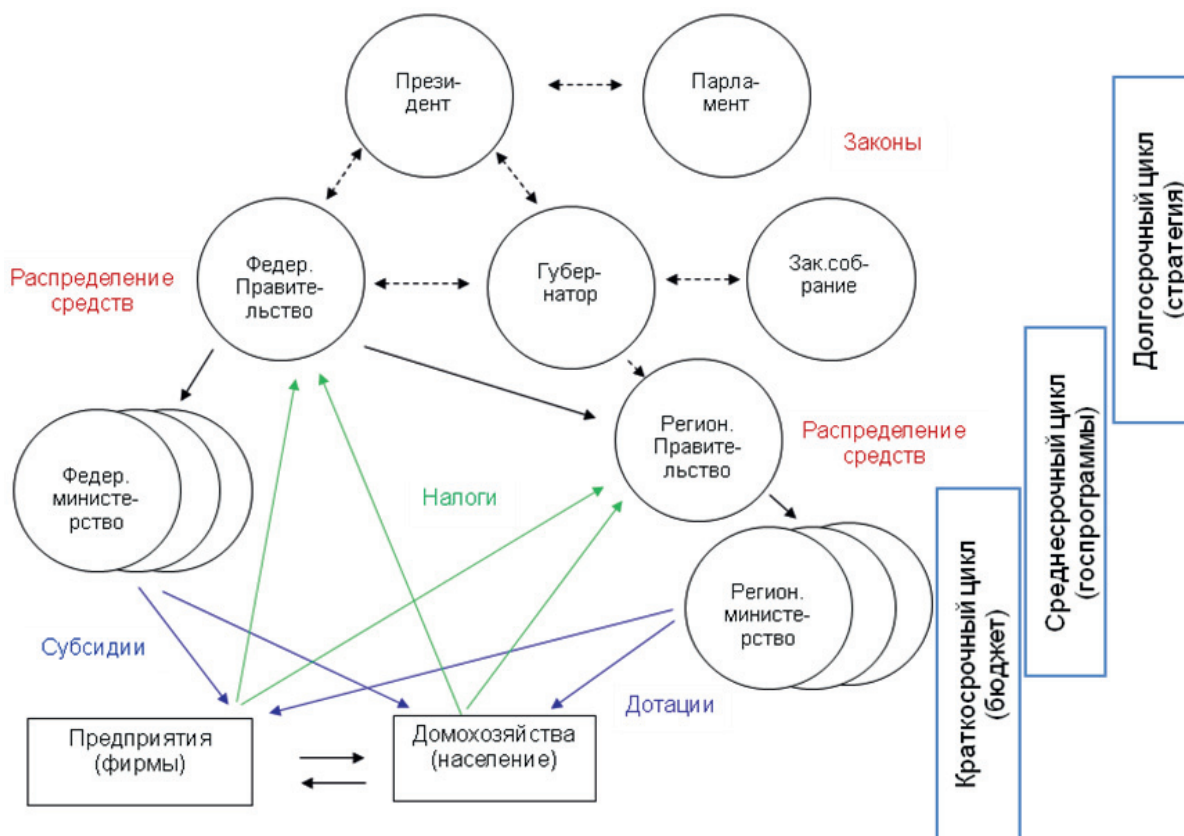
Президент

Парламент

Законы

Распределение средств

Федер. Правительство

Губернатор

Зак.собрание

Долгосрочный цикл (стратегия)

Федер. министерство

Налоги

Регион. Правительство

Распределение средств

Среднесрочный цикл (госпрограммы)

Субсидии

Регион. министерство

Краткосрочный цикл (бюджет)

Дотации

Предприятия (фирмы)

Домохозяйства (население)